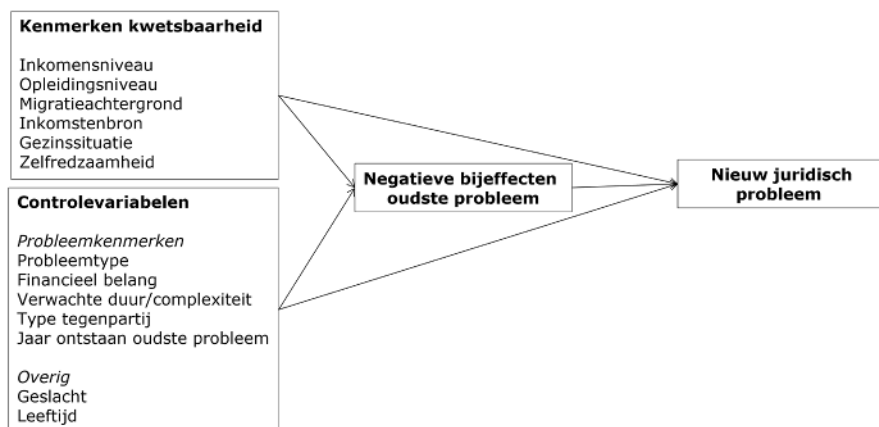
**Kenmerken kwetsbaarheid**

Inkomensniveau
Opleidingsniveau
Migratieachtergrond
Inkomstenbron
Gezinssituatie
Zelfredzaamheid

**Controlevariabelen**

*Probleemkenmerken*
Probleemtype
Financieel belang
Verwachte duur/complexiteit
Type tegenpartij
Jaar ontstaan oudste probleem

*Overig*
Geslacht
Leeftijd

**Negatieve bijeffecten oudste probleem**

**Nieuw juridisch probleem**